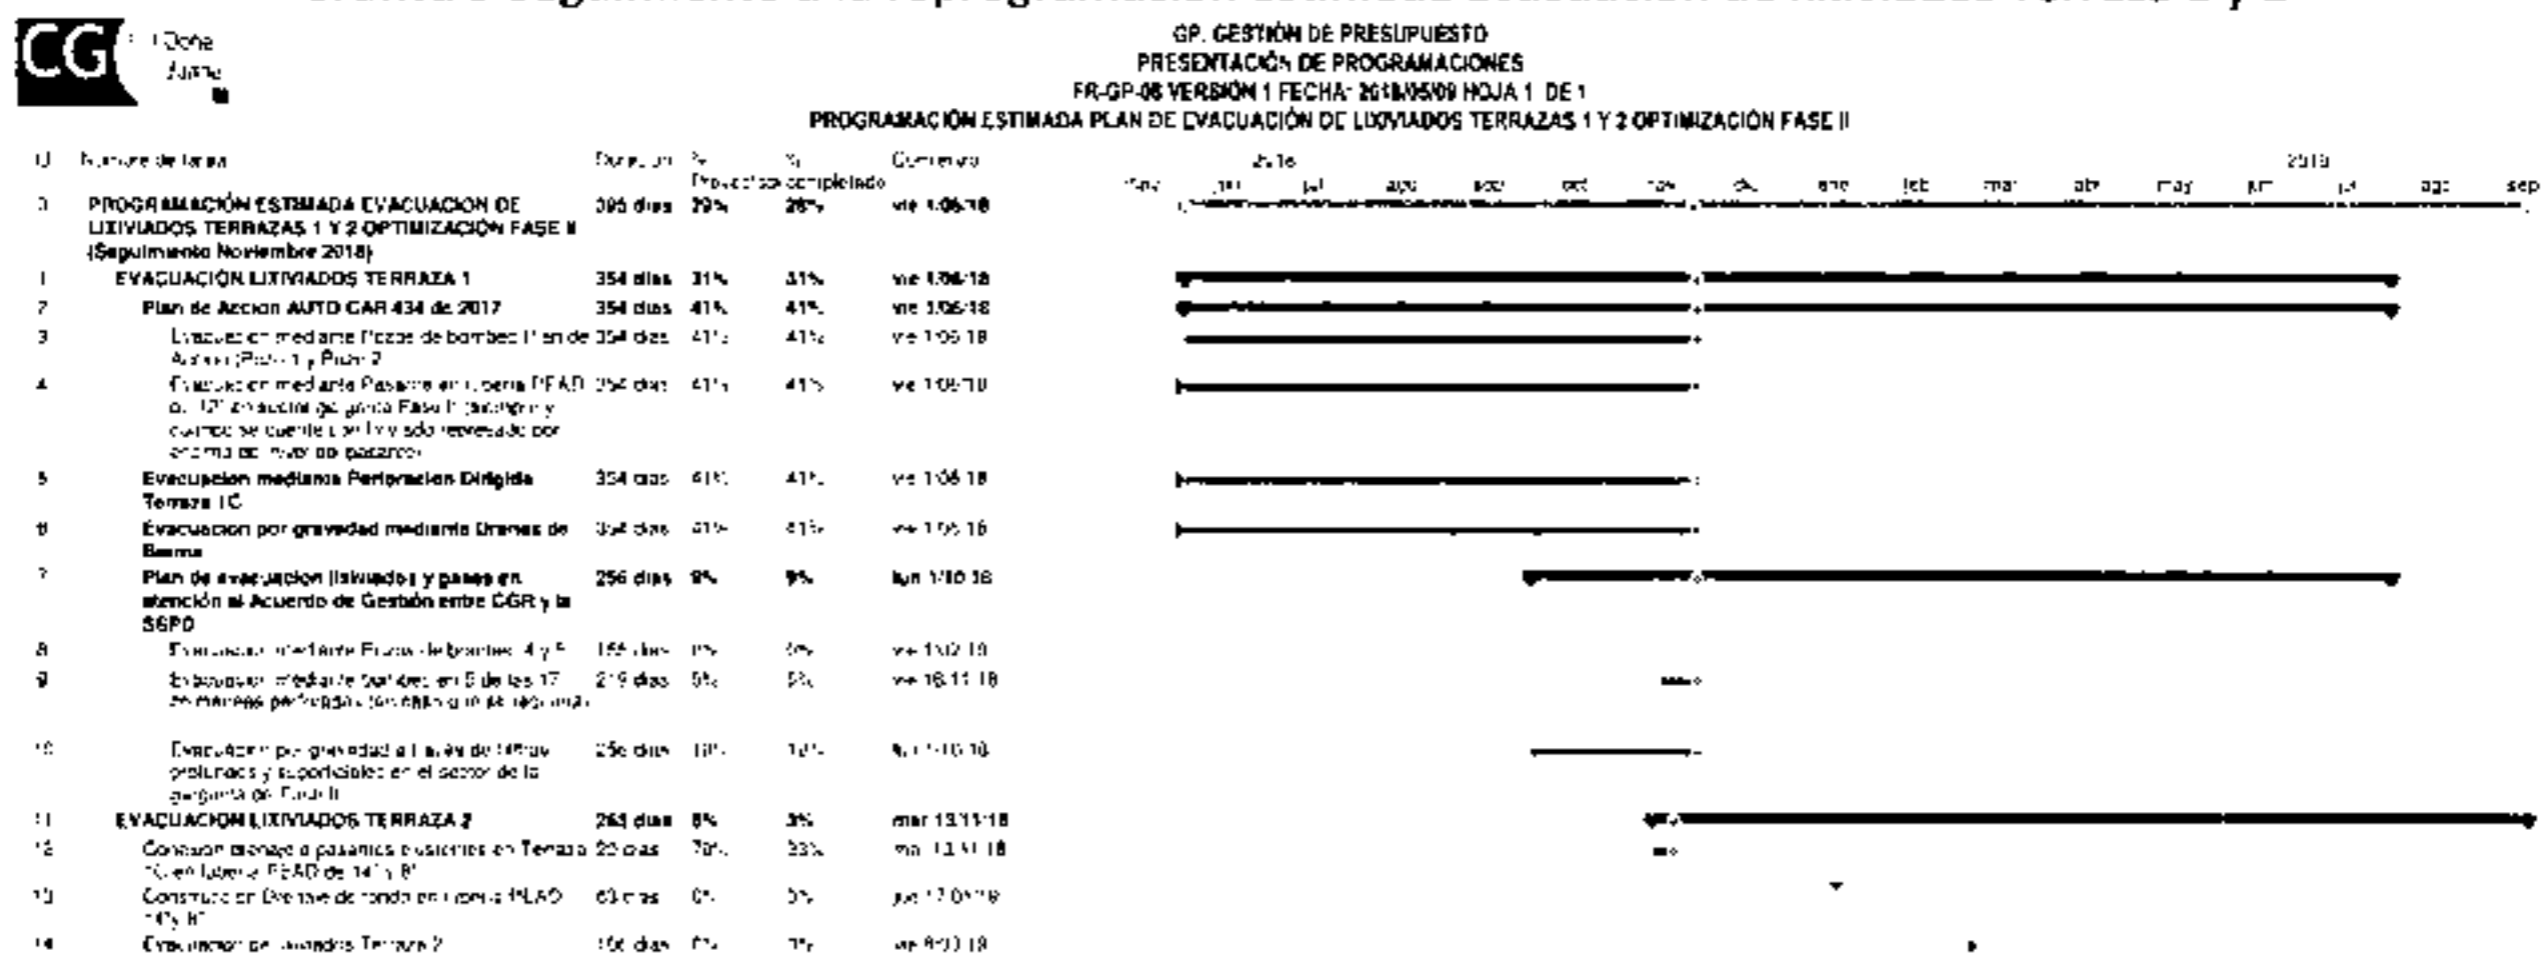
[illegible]

CG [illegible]

GP. GESTIÓN DE PRESUPUESTO
PRESENTACIÓN DE PROGRAMACIONES
FR-GP-08 VERSIÓN 1 FECHA: 2018/05/09 HOJA 1 DE 1
PROGRAMACIÓN ESTIMADA PLAN DE EVACUACIÓN DE LIXIVIADOS TERRAZAS 1 Y 2 OPTIMIZACIÓN FASE II

| Id | Nombre de tarea | Duración | % Previsto | % completado | Comienzo |
|---|---|---|---|---|---|
| 0 | PROGRAMACIÓN ESTIMADA EVACUACION DE LIXIVIADOS TERRAZAS 1 Y 2 OPTIMIZACIÓN FASE II (Seguimiento Noviembre 2018) | 395 días | 29% | 26% | vie 1/06/18 |
| 1 | EVACUACIÓN LIXIVIADOS TERRAZA 1 | 354 días | 31% | 31% | vie 1/06/18 |
| 2 | Plan de Accion AUTO CAR 434 de 2017 | 354 días | 41% | 41% | vie 1/06/18 |
| 3 | Evacuación mediante Pozos de bombeo Plan de Accion (Pozo 1 y Pozo 2 | 354 días | 41% | 41% | vie 1/06/18 |
| 4 | Evacuación mediante Pasantes en tubería PEAD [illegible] | 354 días | 41% | 41% | vie 1/06/18 |
| 5 | Evacuacion mediante Perforacion Dirigida Terraza 1C | 354 días | 41% | 41% | vie 1/06/18 |
| 6 | Evacuacion por gravedad mediante Drenes de Berma | 354 días | 41% | 41% | vie 1/06/18 |
| 7 | Plan de evacuacion lixiviados y gases en atención al Acuerdo de Gestión entre CGR y la SGPD | 256 días | 9% | 9% | lun 1/10/18 |
| 8 | Evacuación mediante Pozos de bombeo 4 y 5 | 155 días | 0% | 0% | vie 1/02/19 |
| 9 | Evacuación mediante bombeo en 5 de los 17 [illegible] | 219 días | 5% | 5% | vie 16/11/18 |
| 10 | Evacuación por gravedad a través de filtros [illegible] superficiales en el sector de la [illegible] | 256 días | 10% | 10% | lun 1/10/18 |
| 11 | EVACUACION LIXIVIADOS TERRAZA 2 | 263 días | 8% | 3% | mar 13/11/18 |
| 12 | Construcción drenaje o pasantes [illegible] en Terraza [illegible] PEAD de 14" y 8" | 22 días | 70% | 33% | mar 13/11/18 |
| 13 | Construcción Drenaje de fondo en tubería PEAD 14" y 8" | 63 días | 0% | 0% | jue 17/01/19 |
| 14 | Evacuación de lixiviados Terraza 2 | 156 días | 0% | 0% | vie 8/03/19 |

2018: may jun jul ago sep oct nov dic 2019: ene feb mar abr may jun jul ago sep